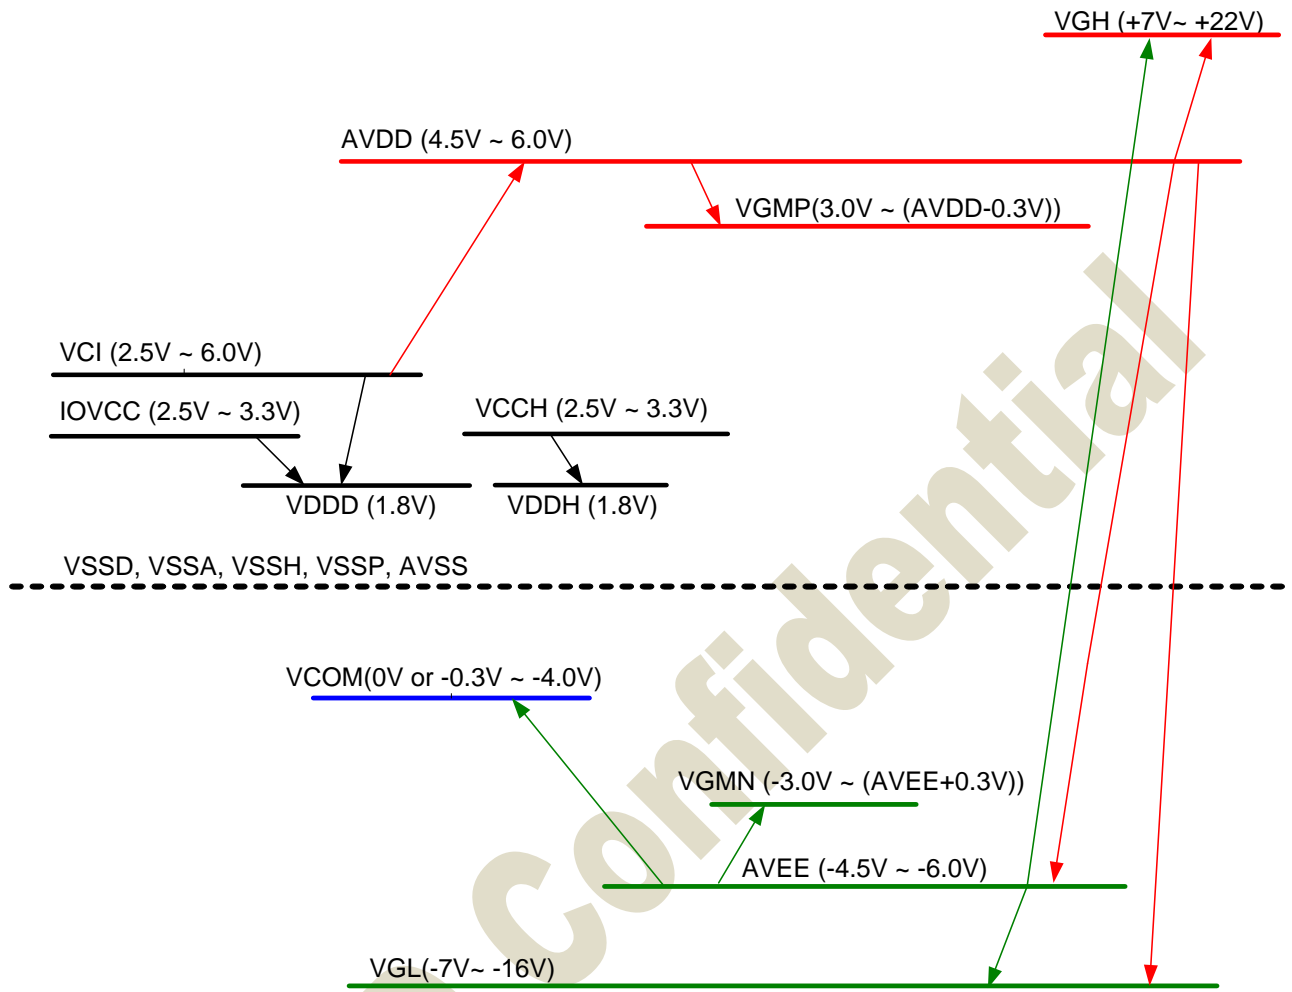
VGH (+7V~ +22V)

AVDD (4.5V ~ 6.0V)

VGMP(3.0V ~ (AVDD-0.3V))

VCI (2.5V ~ 6.0V)

IOVCC (2.5V ~ 3.3V)

VCCH (2.5V ~ 3.3V)

VDDD (1.8V)

VDDH (1.8V)

VSSD, VSSA, VSSH, VSSP, AVSS

VCOM(0V or -0.3V ~ -4.0V)

VGMN (-3.0V ~ (AVEE+0.3V))

AVEE (-4.5V ~ -6.0V)

VGL(-7V~ -16V)

Confidential